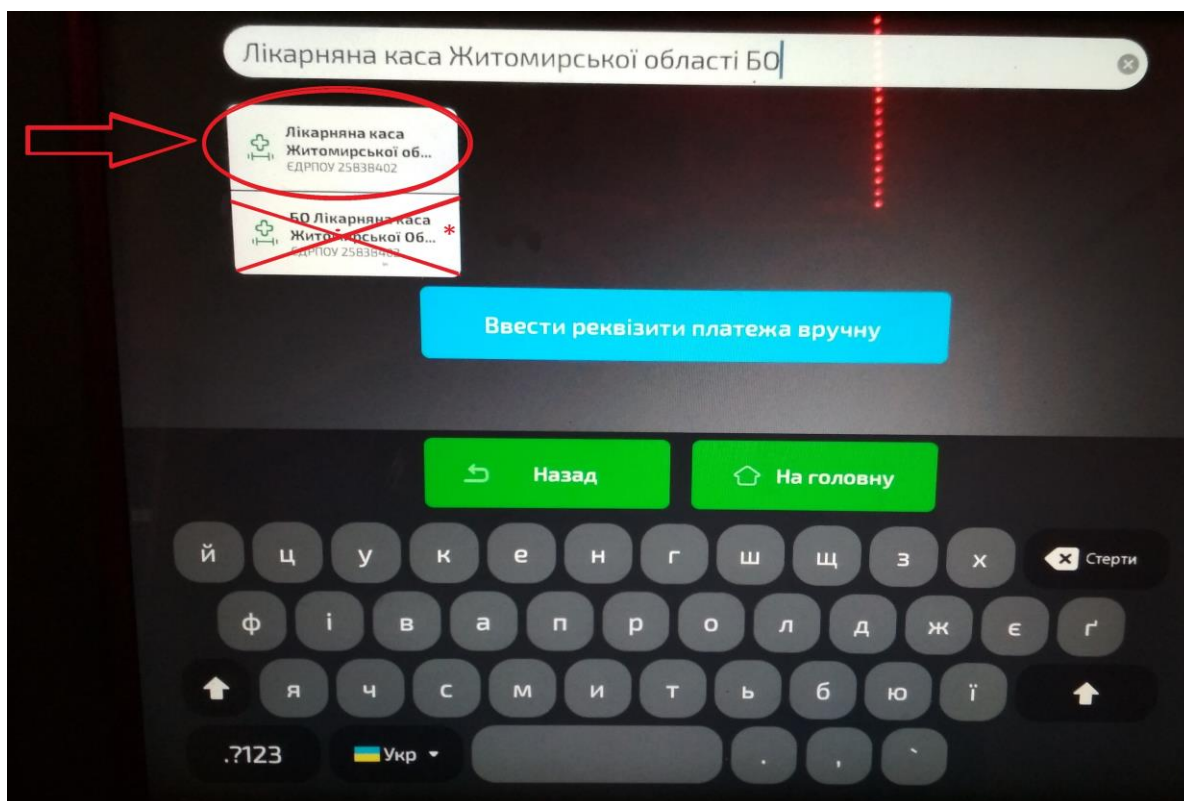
Лікарняна каса Житомирської області БО

Лікарняна каса Житомирської об...
ЕДРПОУ 25838402

БО Лікарняна каса Житомирської Об... *
ЕДРПОУ 258384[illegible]

Ввести реквізити платежа вручну

Назад

На головну

й ц у к е н г ш щ з х Стерти
ф і в а п р о л д ж є ґ
я ч с м и т ь б ю ї
.?123 Укр . , `